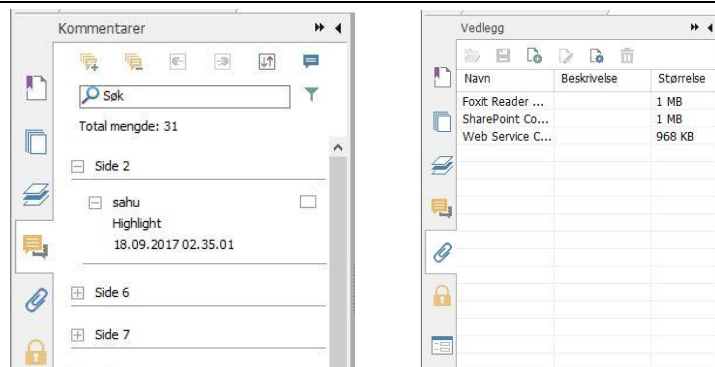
Kommentarer

Søk

Total mengde: 31

Side 2

sahu
Highlight
18.09.2017 02.35.01

Side 6

Side 7

Vedlegg

| Navn | Beskrivelse | Størrelse |
|---|---|---|
| Foxit Reader ... | | 1 MB |
| SharePoint Co... | | 1 MB |
| Web Service C... | | 968 KB |